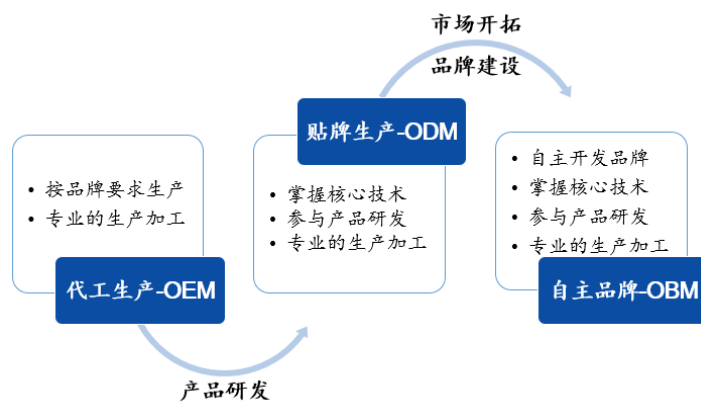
市场开拓
品牌建设

贴牌生产-ODM

- 按品牌要求生产
- 专业的生产加工

代工生产-OEM

- 掌握核心技术
- 参与产品研发
- 专业的生产加工

- 自主开发品牌
- 掌握核心技术
- 参与产品研发
- 专业的生产加工

自主品牌-OBM

产品研发